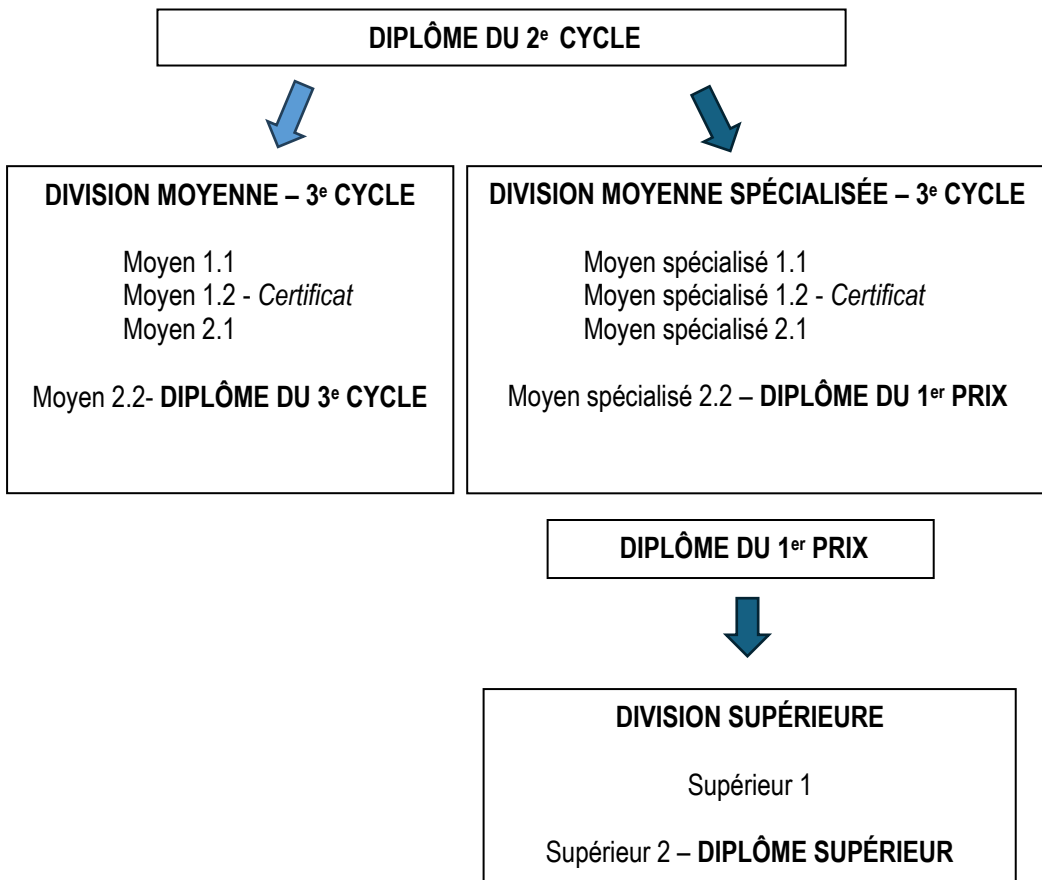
DIPLÔME DU 2$^{e}$ CYCLE

DIVISION MOYENNE – 3$^{e}$ CYCLE

Moyen 1.1
Moyen 1.2 - Certificat
Moyen 2.1

Moyen 2.2- DIPLÔME DU 3$^{e}$ CYCLE

DIVISION MOYENNE SPÉCIALISÉE – 3$^{e}$ CYCLE

Moyen spécialisé 1.1
Moyen spécialisé 1.2 - Certificat
Moyen spécialisé 2.1

Moyen spécialisé 2.2 – DIPLÔME DU 1$^{er}$ PRIX

DIPLÔME DU 1$^{er}$ PRIX

DIVISION SUPÉRIEURE

Supérieur 1

Supérieur 2 – DIPLÔME SUPÉRIEUR